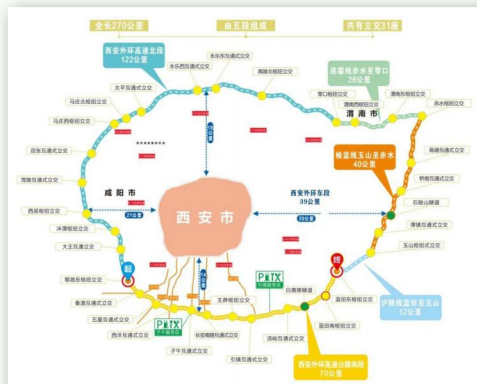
全长270公里
由五段组成
共有立交31座

西安外环高速北段
122公里

永乐西互通式立交
永乐东枢纽立交
高陵北枢纽立交
太平互通式立交
马庄北枢纽立交
马庄西枢纽立交
店张互通式立交
茂陵互通式立交
西咸枢纽立交
沣源互通式立交
大王互通式立交
鄠邑东枢纽立交
秦渡互通式立交
五星互通式立交
西洋互通式立交
子午互通式立交
长安南枢纽立交
王莽枢纽立交
引镇互通式立交
汤峪互通式立交
白鹿原隧道
蓝田枢纽立交
蓝田南枢纽立交
玉山枢纽立交
厚镇枢纽立交
石鼓互通式立交
桥南互通式立交
高塘互通式立交
赤水枢纽立交
渭南东枢纽立交
渭南西枢纽立交
零口枢纽立交

渭蓝线赤水至零口
26公里

渭南市
咸阳市
西安市

渭蓝线玉山至赤水
40公里

西安外环东段
39公里

沪陕线蓝田至玉山
12公里

西安外环高速公路南段
70公里

起
终
P+TX
P+TX